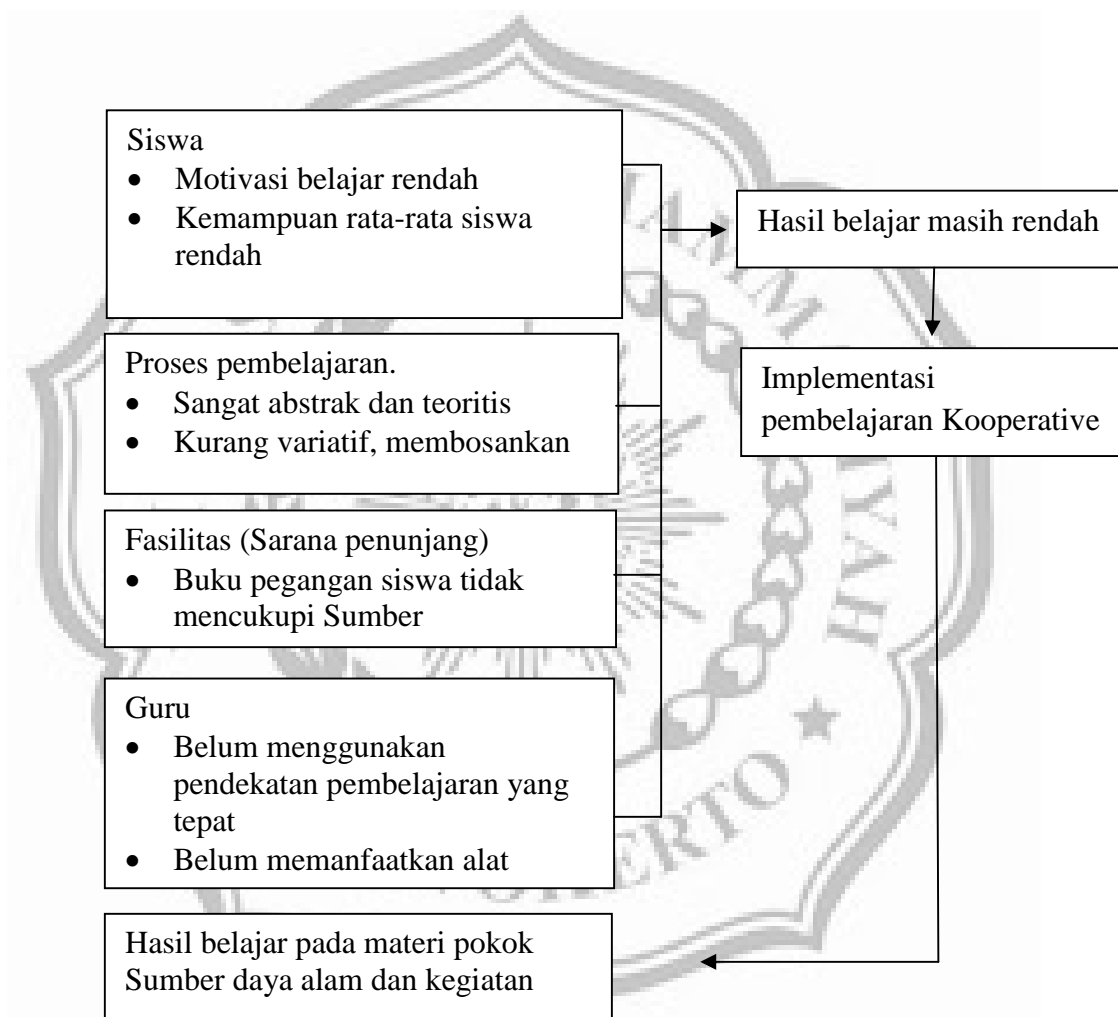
Siswa
- Motivasi belajar rendah
- Kemampuan rata-rata siswa rendah

Proses pembelajaran.
- Sangat abstrak dan teoritis
- Kurang variatif, membosankan

Fasilitas (Sarana penunjang)
- Buku pegangan siswa tidak mencukupi Sumber

Guru
- Belum menggunakan pendekatan pembelajaran yang tepat
- Belum memanfaatkan alat

Hasil belajar masih rendah

Implementasi pembelajaran Kooperative

Hasil belajar pada materi pokok Sumber daya alam dan kegiatan